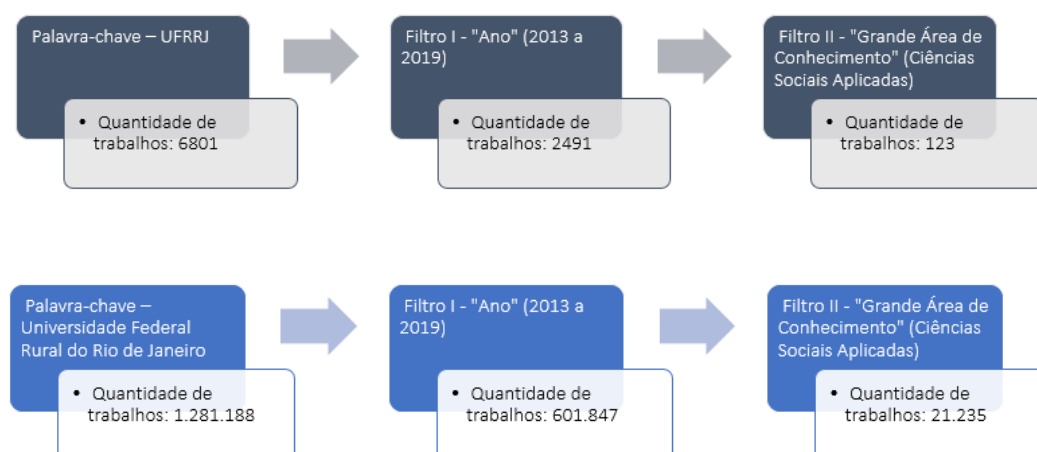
Palavra-chave – UFRRJ

• Quantidade de trabalhos: 6801

Filtro I - "Ano" (2013 a 2019)

• Quantidade de trabalhos: 2491

Filtro II - "Grande Área de Conhecimento" (Ciências Sociais Aplicadas)

• Quantidade de trabalhos: 123

Palavra-chave – Universidade Federal Rural do Rio de Janeiro

• Quantidade de trabalhos: 1.281.188

Filtro I - "Ano" (2013 a 2019)

• Quantidade de trabalhos: 601.847

Filtro II - "Grande Área de Conhecimento" (Ciências Sociais Aplicadas)

• Quantidade de trabalhos: 21.235